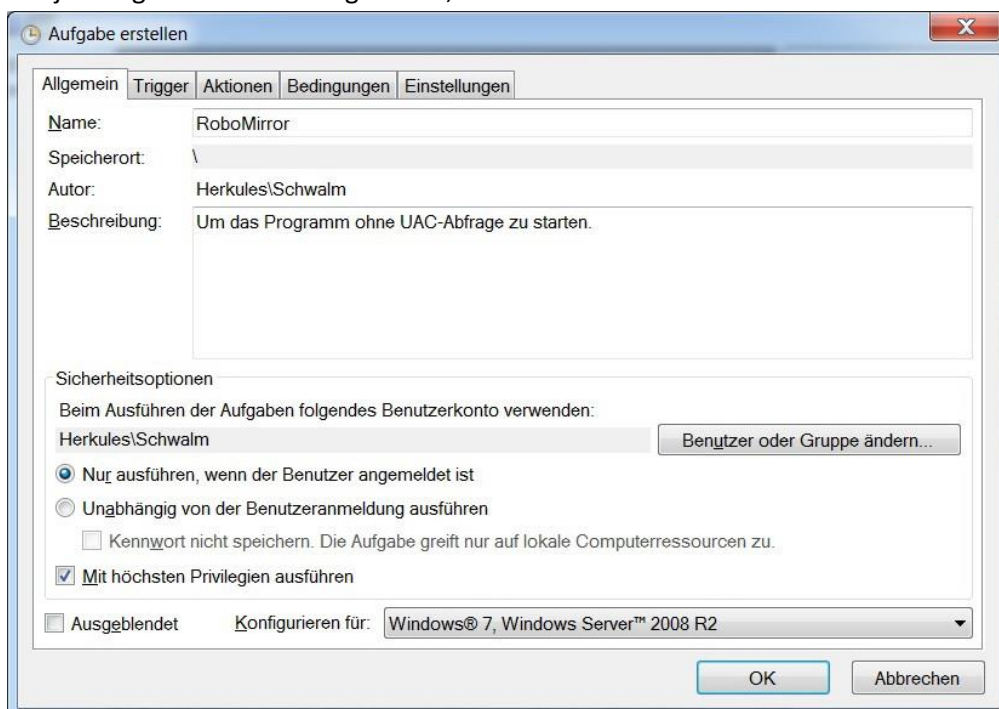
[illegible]

Aufgabe erstellen

X

Allgemein | Trigger | Aktionen | Bedingungen | Einstellungen

Name: RoboMirror

Speicherort: \

Autor: Herkules\Schwalm

Beschreibung: Um das Programm ohne UAC-Abfrage zu starten.

Sicherheitsoptionen

Beim Ausführen der Aufgaben folgendes Benutzerkonto verwenden:

Herkules\Schwalm

Benutzer oder Gruppe ändern...

Nur ausführen, wenn der Benutzer angemeldet ist

Unabhängig von der Benutzeranmeldung ausführen

Kennwort nicht speichern. Die Aufgabe greift nur auf lokale Computerressourcen zu.

Mit höchsten Privilegien ausführen

Ausgeblendet

Konfigurieren für: Windows® 7, Windows Server™ 2008 R2

OK

Abbrechen